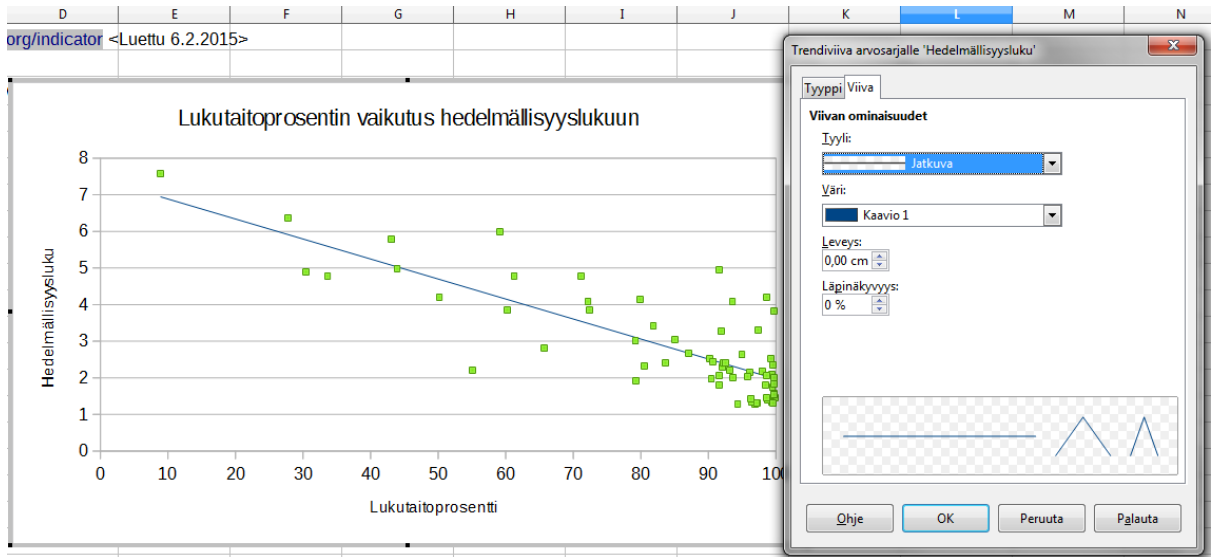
D E F G H I J K L M N

org/indicator <Luettu 6.2.2015>

Lukutaitoprosentin vaikutus hedelmällisyyslukuun

Hedelmällisyysluku

8
7
6
5
4
3
2
1
0

0 10 20 30 40 50 60 70 80 90 100

Lukutaitoprosentti

Trendiviiva arvosarjalle 'Hedelmällisyysluku'

Tyyppi Viiva

Viivan ominaisuudet

Tyyli:

Jatkuva

Väri:

Kaavio 1

Leveys:

0,00 cm

Läpinäkyvyys:

0 %

Ohje OK Peruuta Palauta